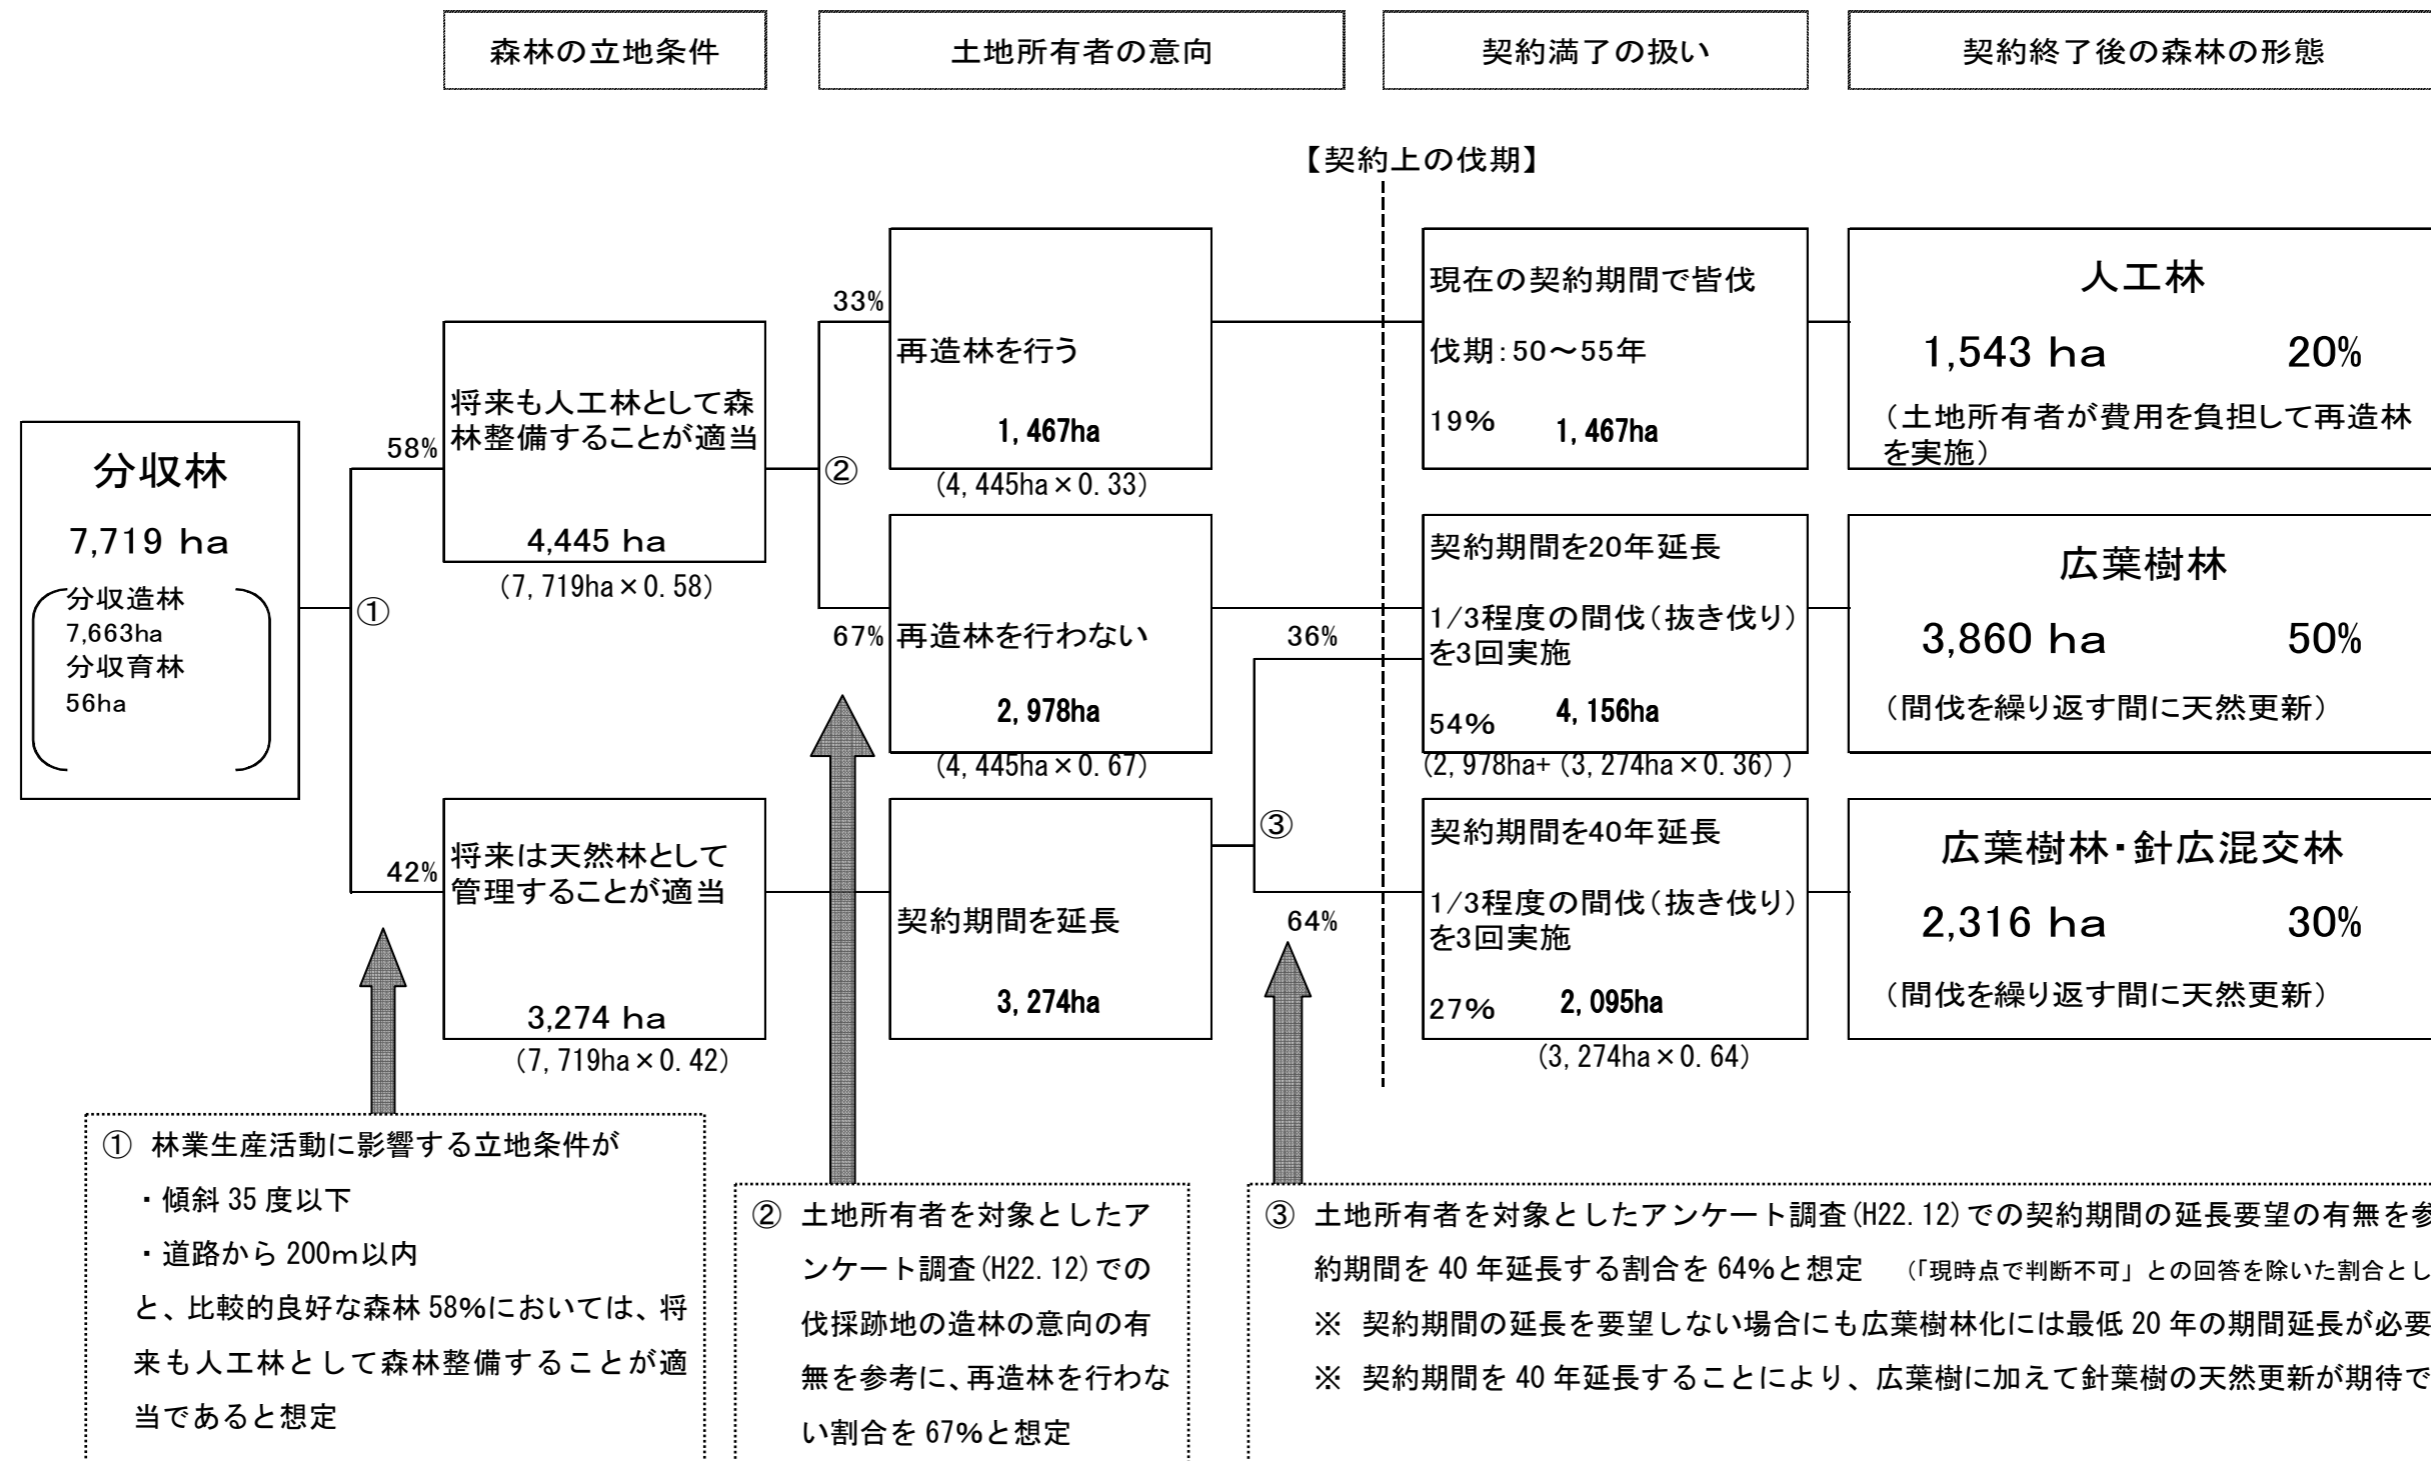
森林の立地条件

土地所有者の意向

契約満了の扱い

契約終了後の森林の形態

【契約上の伐期】

分収林
7,719 ha
分収造林
7,663ha
分収育林
56ha

①

58%

将来も人工林として森林整備することが適当
4,445 ha
(7, 719ha×0. 58)

42%

将来は天然林として管理することが適当
3,274 ha
(7, 719ha×0. 42)

②

33%

再造林を行う
1, 467ha
(4, 445ha×0. 33)

67%

再造林を行わない
2, 978ha
(4, 445ha×0. 67)

契約期間を延長
3, 274ha

③

36%

64%

現在の契約期間で皆伐
伐期：50～55年
19% 1, 467ha

契約期間を20年延長
1/3程度の間伐（抜き伐り）を3回実施
54% 4, 156ha
(2, 978ha+ (3, 274ha×0. 36) )

契約期間を40年延長
1/3程度の間伐（抜き伐り）を3回実施
27% 2, 095ha
(3, 274ha×0. 64)

人工林
1,543 ha 20%
（土地所有者が費用を負担して再造林を実施）

広葉樹林
3,860 ha 50%
（間伐を繰り返す間に天然更新）

広葉樹林・針広混交林
2,316 ha 30%
（間伐を繰り返す間に天然更新）

① 林業生産活動に影響する立地条件が
・傾斜 35 度以下
・道路から 200m以内
と、比較的良好な森林 58%においては、将来も人工林として森林整備することが適当であると想定

② 土地所有者を対象としたアンケート調査(H22. 12) での伐採跡地の造林の意向の有無を参考に、再造林を行わない割合を 67%と想定

③ 土地所有者を対象としたアンケート調査(H22. 12) での契約期間の延長要望の有無を参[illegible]
約期間を 40 年延長する割合を 64%と想定 （「現時点で判断不可」との回答を除いた割合とし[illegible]
※ 契約期間の延長を要望しない場合にも広葉樹林化には最低 20 年の期間延長が必要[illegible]
※ 契約期間を 40 年延長することにより、広葉樹に加えて針葉樹の天然更新が期待で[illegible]